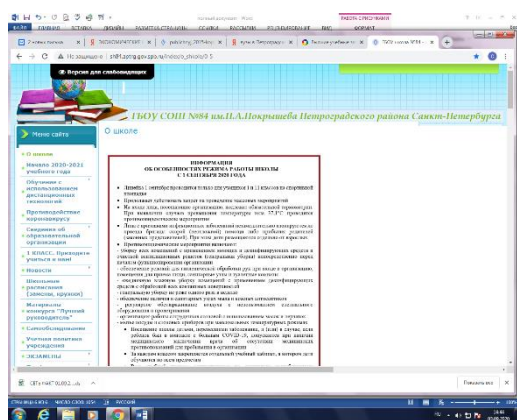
Версия для слабовидящих

ГБОУ СОШ №84 им.П.А.Покрышева Петроградского района Санкт-Петербурга

Меню сайта

О школе

• О школе
• Начало 2020-2021 учебного года
• Обучение с использованием дистанционных технологий
• Противодействие коррупции
• Сведения об образовательной организации
• 1 КЛАСС. Приходите учиться к нам!
• Новости
• Школьная жизнь (занятия, кружки)
• Материалы конкурса "Лучший руководитель"
• Самообследование
• Учетная политика учреждения
• ЭКЗАМЕНЫ

ИНФОРМАЦИЯ
ОБ ОСОБЕННОСТЯХ РЕЖИМА РАБОТЫ ШКОЛЫ
С 1 СЕНТЯБРЯ 2020 ГОДА

• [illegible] 1 сентября проводится только для учащихся 1 и 11 классов на спортивной площадке
• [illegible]
• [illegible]
• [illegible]
• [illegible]
• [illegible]
• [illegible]
• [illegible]
• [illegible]

СВЕДЕНИЯ_2020.docx

Показать все